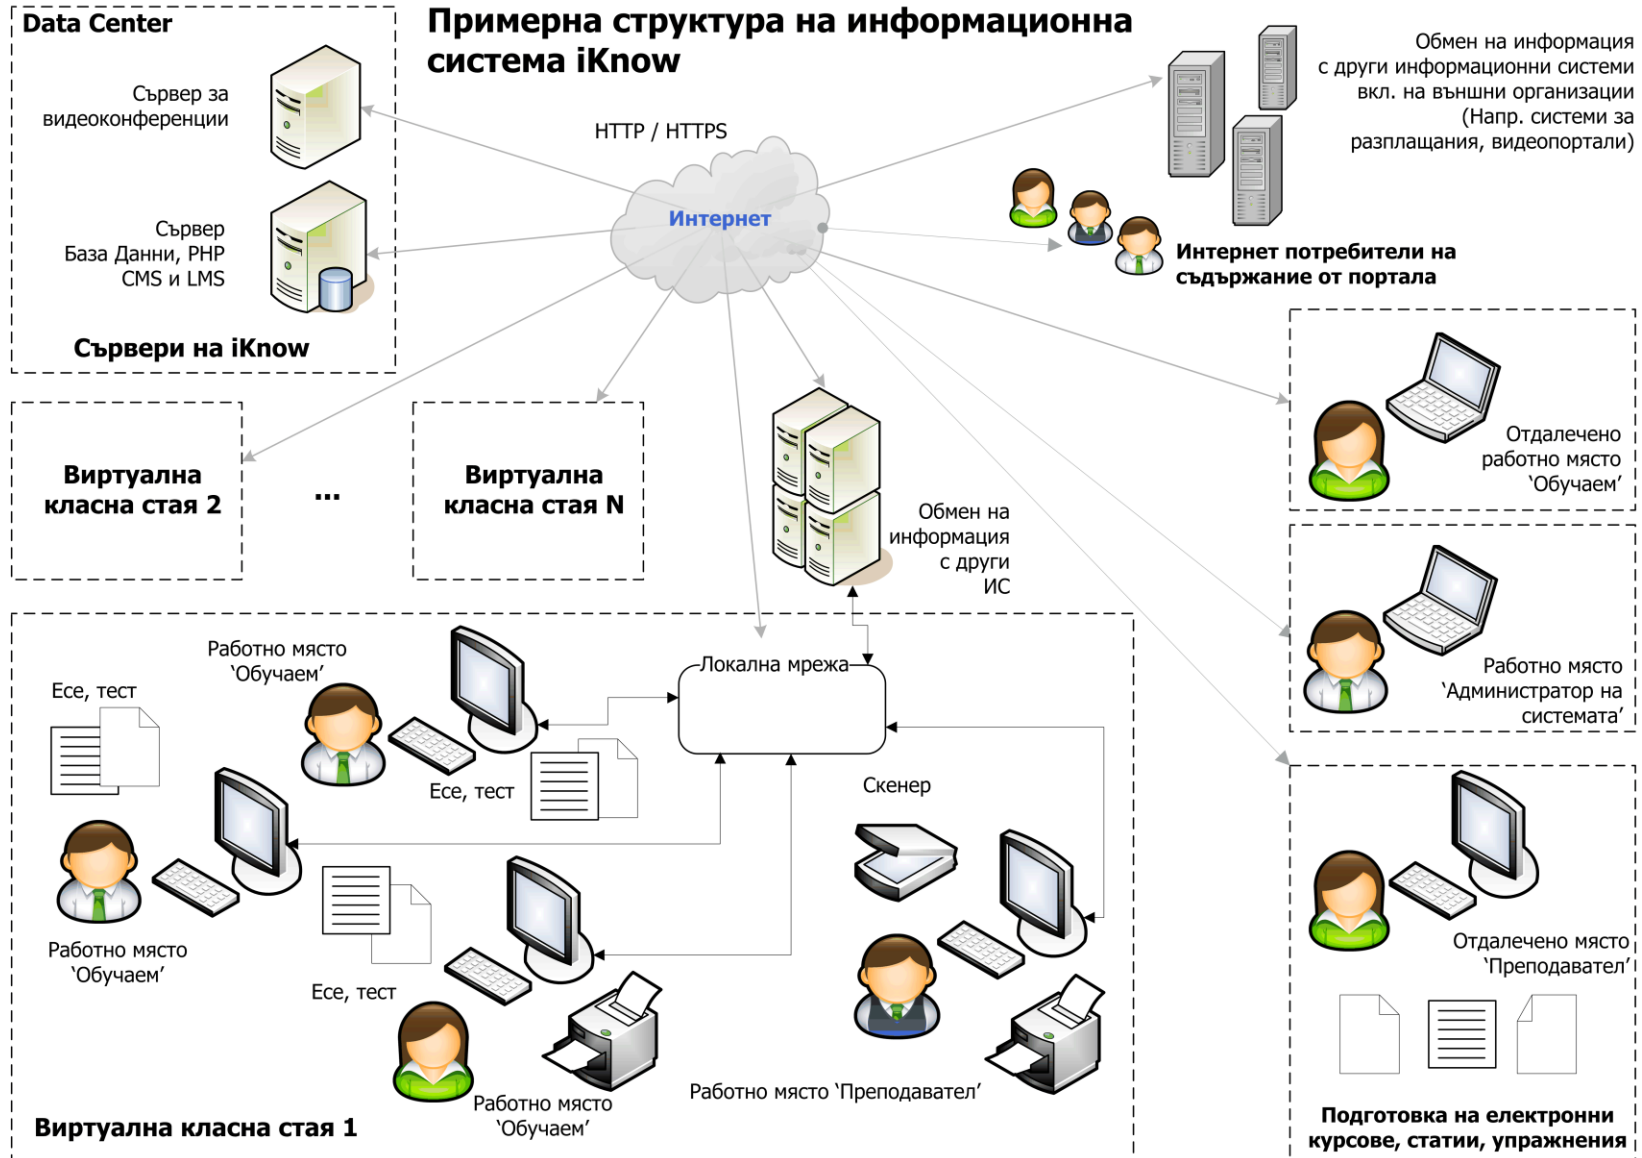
Data Center

Примерна структура на информационна система iKnow

Сървър за видеоконференции

Сървър База Данни, PHP CMS и LMS

Сървъри на iKnow

HTTP / HTTPS

Интернет

Обмен на информация с други информационни системи вкл. на външни организации (Напр. системи за разплащания, видеопортали)

Интернет потребители на съдържание от портала

Виртуална класна стая 2

...

Виртуална класна стая N

Обмен на информация с други ИС

Отдалечено работно място 'Обучаем'

Работно място 'Администратор на системата'

Отдалечено място 'Преподавател'

Подготовка на електронни курсове, статии, упражнения

Работно място 'Обучаем'

Есе, тест

Локална мрежа

Есе, тест

Скенер

Работно място 'Обучаем'

Есе, тест

Работно място 'Обучаем'

Работно място 'Преподавател'

Виртуална класна стая 1